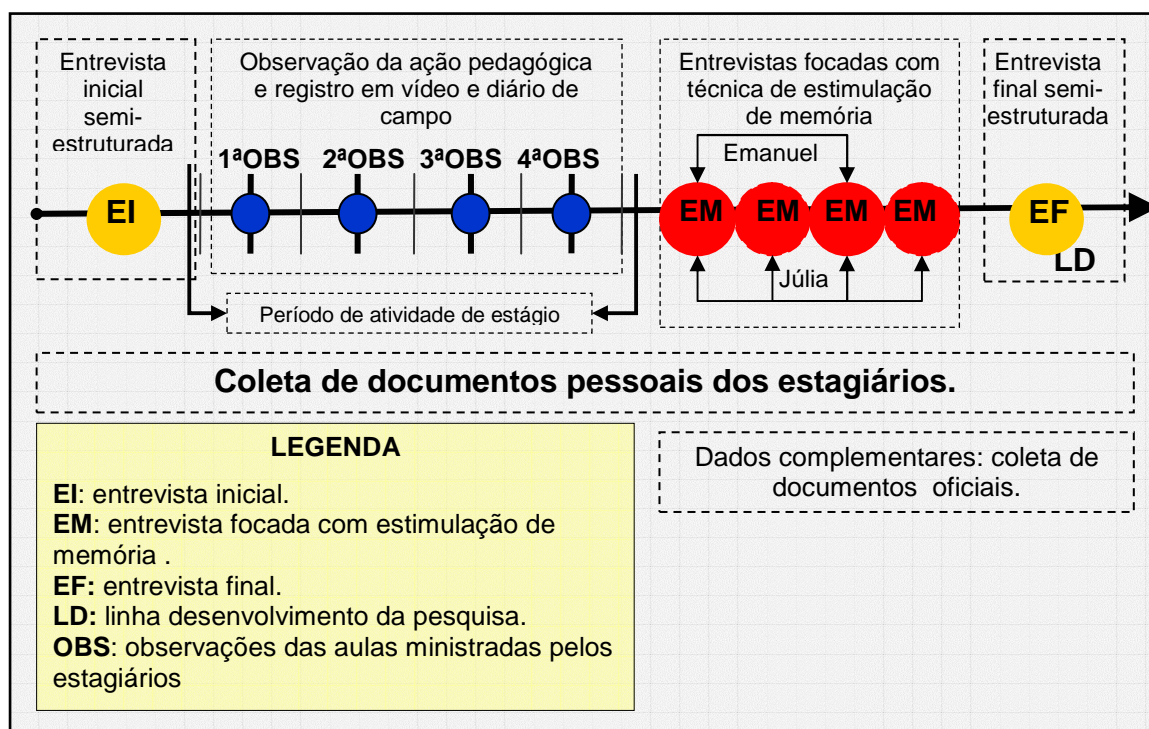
Entrevista inicial semi-estruturada

Observação da ação pedagógica e registro em vídeo e diário de campo

Entrevistas focadas com técnica de estimulação de memória

Entrevista final semi-estruturada

1ªOBS 2ªOBS 3ªOBS 4ªOBS

Emanuel

EI

EM EM EM EM

EF

LD

Júlia

Período de atividade de estágio

Coleta de documentos pessoais dos estagiários.

LEGENDA

**EI**: entrevista inicial.
**EM**: entrevista focada com estimulação de memória .
**EF:** entrevista final.
**LD:** linha desenvolvimento da pesquisa.
**OBS**: observações das aulas ministradas pelos estagiários

Dados complementares: coleta de documentos oficiais.